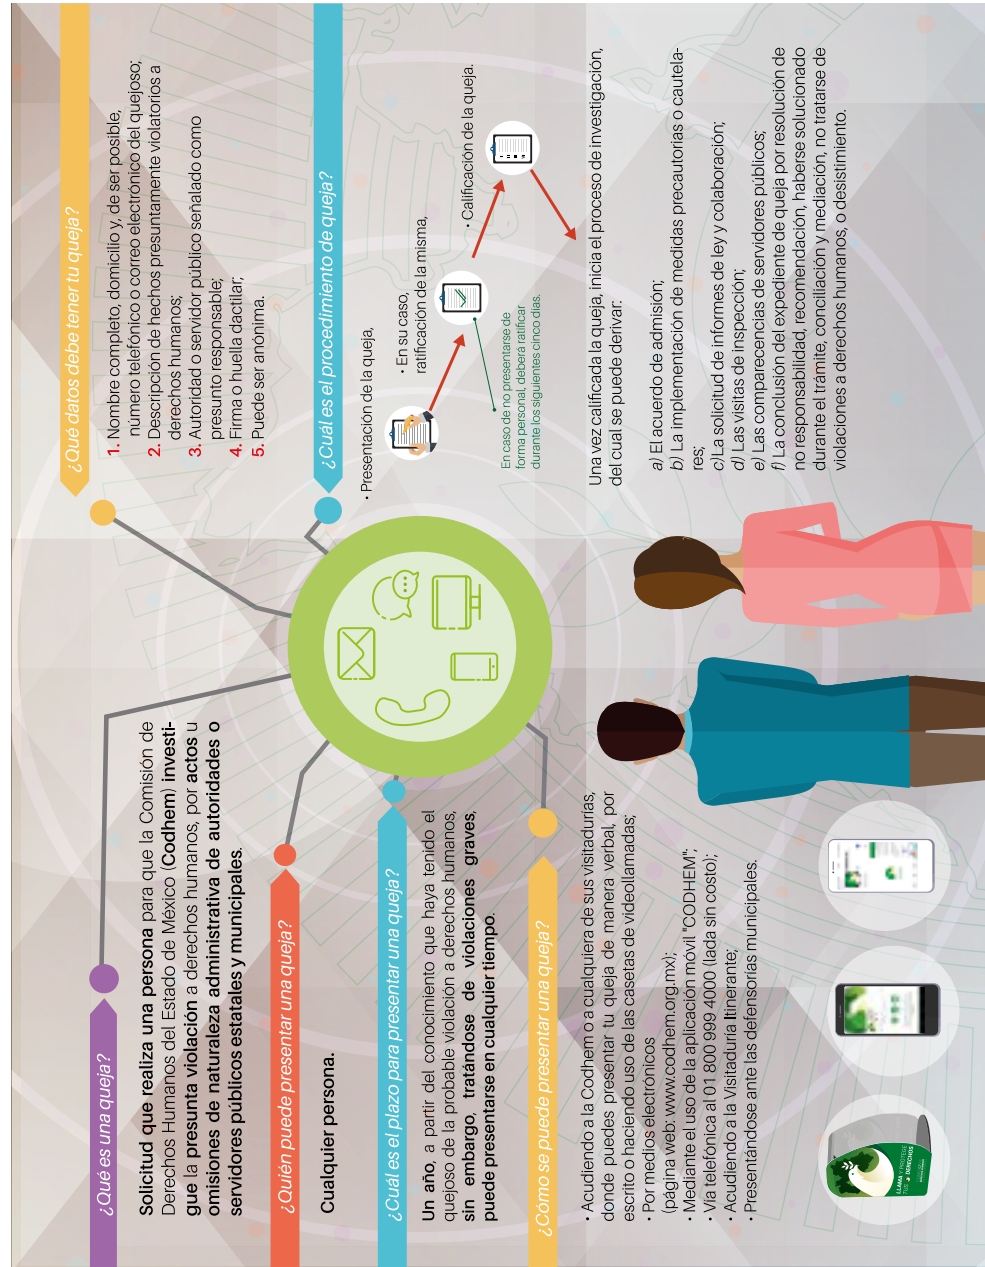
¿Qué es una queja?

Solicitud que realiza una persona para que la Comisión de Derechos Humanos del Estado de México (Codhem) investigue la presunta violación a derechos humanos, por actos u omisiones de naturaleza administrativa de autoridades o servidores públicos estatales y municipales.

¿Quién puede presentar una queja?

Cualquier persona.

¿Cuál es el plazo para presentar una queja?

Un año, a partir del conocimiento que haya tenido el quejoso de la probable violación a derechos humanos, sin embargo, tratándose de violaciones graves, puede presentarse en cualquier tiempo.

¿Cómo se puede presentar una queja?

• Acudiendo a la Codhem o a cualquiera de sus visitadurías, donde puedes presentar tu queja de manera verbal, por escrito o haciendo uso de las casetas de videollamadas;
• Por medios electrónicos (página web: www.codhem.org.mx);
• Mediante el uso de la aplicación móvil "CODHEM";
• Vía telefónica al 01 800 999 4000 (lada sin costo);
• Acudiendo a la Visitaduría Itinerante;
• Presentándose ante las defensorías municipales.

LLAMA, PROTEGE TUS DERECHOS

¿Qué datos debe tener tu queja?

1. Nombre completo, domicilio y, de ser posible, número telefónico o correo electrónico del quejoso;
2. Descripción de hechos presuntamente violatorios a derechos humanos;
3. Autoridad o servidor público señalado como presunto responsable;
4. Firma o huella dactilar;
5. Puede ser anónima.

¿Cuál es el procedimiento de queja?

• Presentación de la queja,

• En su caso, ratificación de la misma,

En caso de no presentarse de forma personal, deberá ratificar durante los siguientes cinco días.

• Calificación de la queja.

Una vez calificada la queja, inicia el proceso de investigación, del cual se puede derivar:

a) El acuerdo de admisión;
b) La implementación de medidas precautorias o cautelares;
c) La solicitud de informes de ley y colaboración;
d) Las visitas de inspección;
e) Las comparecencias de servidores públicos;
f) La conclusión del expediente de queja por resolución de no responsabilidad, recomendación, haberse solucionado durante el trámite, conciliación y mediación, no tratarse de violaciones a derechos humanos, o desistimiento.